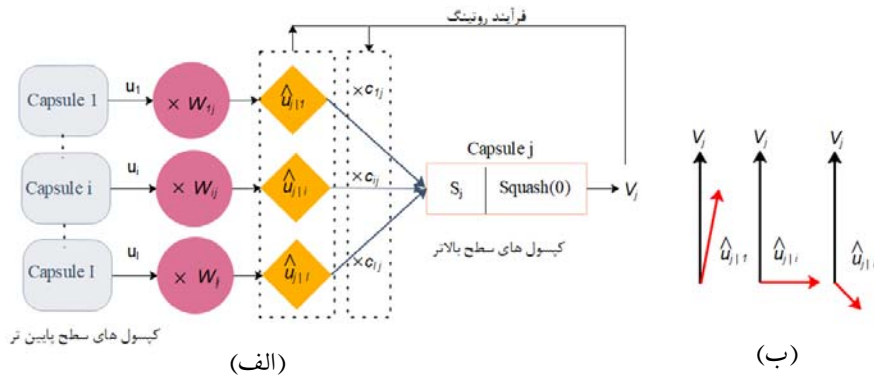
فرآیند روتینگ

Capsule 1

Capsule i

Capsule I

$u_1$

$u_i$

$u_I$

$\times W_{1j}$

$\times W_{ij}$

$\times W_{Ij}$

$\hat{u}_{j|1}$

$\hat{u}_{j|i}$

$\hat{u}_{j|I}$

$\times c_{1j}$

$\times c_{ij}$

$\times c_{Ij}$

Capsule j

$S_j$

Squash(0)

$V_j$

کپسول های سطح بالاتر

کپسول های سطح پایین تر

(الف)

$V_j$

$\hat{u}_{j|1}$

$V_j$

$\hat{u}_{j|i}$

$V_j$

$\hat{u}_{j|I}$

(ب)